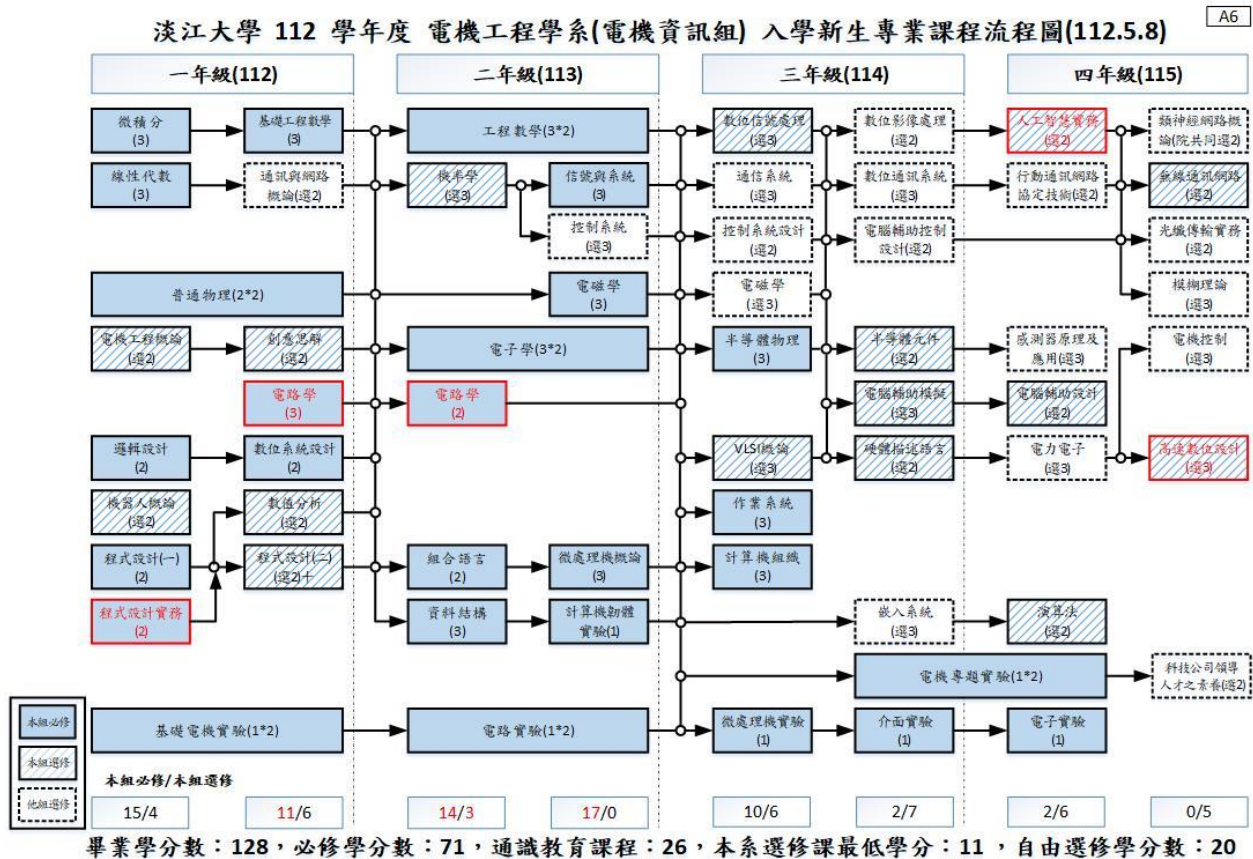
A6

淡江大學 112 學年度 電機工程學系(電機資訊組) 入學新生專業課程流程圖(112.5.8)

一年級(112)

二年級(113)

三年級(114)

四年級(115)

微積分 (3)

基礎工程數學 (3)

工程數學(3*2)

數位信號處理 (選3)

數位影像處理 (選2)

人工智慧實務 (選2)

類神經網路概論(院共同選2)

線性代數 (3)

通訊與網路概論(選2)

機率學 (選3)

信號與系統 (3)

通信系統 (選3)

數位通訊系統 (選2)

行動通訊網路協定技術(選2)

無線通訊網路 (選2)

控制系統 (選3)

控制系統設計 (選2)

電腦輔助控制設計(選2)

光纖傳輸實務 (選2)

普通物理(2*2)

電磁學 (3)

電磁學 (選3)

模糊理論 (選3)

電機工程概論 (選2)

創意思解 (選2)

電子學(3*2)

半導體物理 (3)

半導體元件 (選2)

感測器原理及應用(選3)

電機控制 (選3)

電路學 (3)

電路學 (2)

電腦輔助模擬 (選2)

電腦輔助設計 (選2)

邏輯設計 (2)

數位系統設計 (2)

VLSI概論 (選3)

硬體描述語言 (選2)

電力電子 (選3)

高速數位設計 (選3)

機器人概論 (選2)

數值分析 (選2)

作業系統 (3)

程式設計(一) (2)

程式設計(二) (選2)+

組合語言 (2)

微處理機概論 (3)

計算機組織 (3)

程式設計實務 (2)

資料結構 (3)

計算機韌體實驗(1)

嵌入系統 (選3)

演算法 (選2)

電機專題實驗(1*2)

科技公司領導人才之素養(選2)

本組必修

本組選修

他組選修

基礎電機實驗(1*2)

電路實驗(1*2)

微處理機實驗 (1)

介面實驗 (1)

電子實驗 (1)

本組必修/本組選修

| 15/4 | 11/6 | 14/3 | 17/0 | 10/6 | 2/7 | 2/6 | 0/5 |
|---|---|---|---|---|---|---|---|

畢業學分數：128，必修學分數：71，通識教育課程：26，本系選修課最低學分：11，自由選修學分數：20